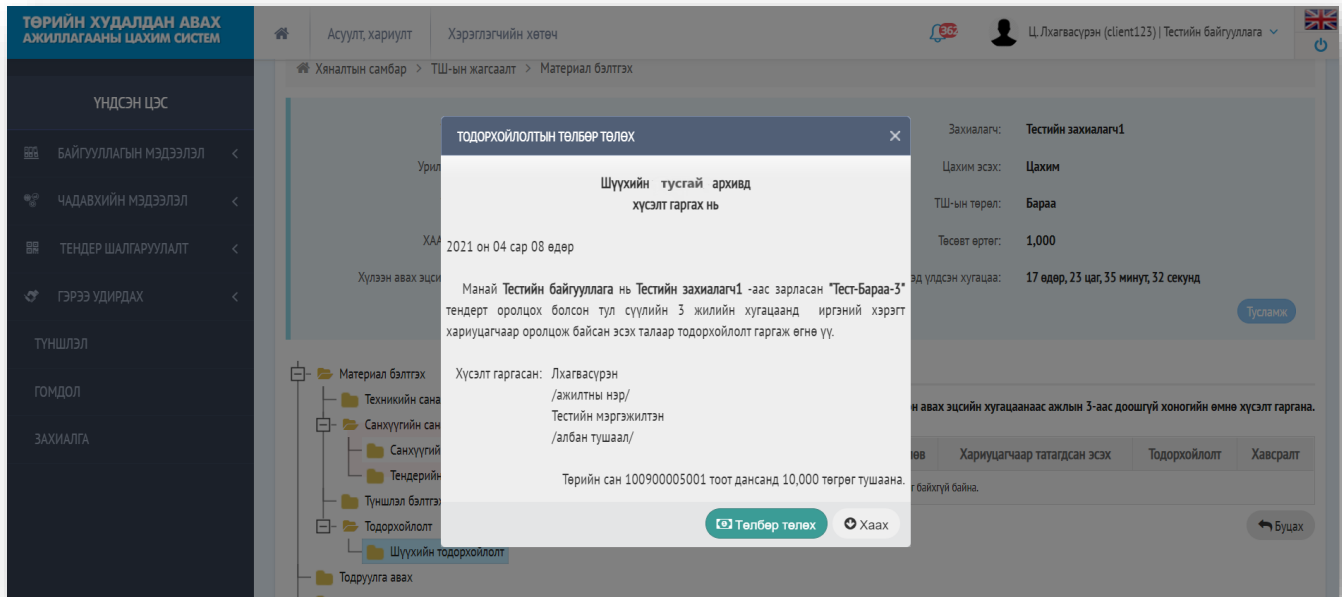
ТӨРИЙН ХУДАЛДАН АВАХ АЖИЛЛАГААНЫ ЦАХИМ СИСТЕМ

Асуулт, хариулт Хэрэглэгчийн хөтөч

362

Ц.Лхагвасүрэн (client123) | Тестийн байгууллага

Хяналтын самбар > ТШ-ын жагсаалт > Материал бэлтгэх

ҮНДСЭН ЦЭС

БАЙГУУЛЛАГЫН МЭДЭЭЛЭЛ

ЧАДАВХИЙН МЭДЭЭЛЭЛ

ТЕНДЕР ШАЛГАРУУЛАЛТ

ГЭРЭЭ УДИРДАХ

ТҮНШЛЭЛ

ГОМДОЛ

ЗАХИАЛГА

Урил

ХАА

Хүлээн авах эцсийн

Захиалагч: Тестийн захиалагч1

Цахим эсэх: Цахим

ТШ-ын төрөл: Бараа

Төсөвт өртөг: 1,000

Үлдсэн хугацаа: 17 өдөр, 23 цаг, 35 минут, 32 секунд

Тусламж

Материал бэлтгэх

Техникийн сана

Санхүүгийн сан

Санхүүгий

Тендерийн

Түншлэл бэлтгэ

Тодорхойлолт

Шүүхийн тодорхойлолт

Тодруулга авах

н авах эцсийн хугацаанаас ажлын 3-аас доошгүй хоногийн өмнө хүсэлт гаргана.

өв | Хариуцагчаар татагдсан эсэх | Тодорхойлолт | Хавсралт

байхгүй байна.

Буцах

ТОДОРХОЙЛОЛТЫН ТӨЛБӨР ТӨЛӨХ

Шүүхийн тусгай архивд
хүсэлт гаргах нь

2021 он 04 сар 08 өдөр

Манай Тестийн байгууллага нь Тестийн захиалагч1 -аас зарласан "Тест-Бараа-3" тендерт оролцох болсон тул сүүлийн 3 жилийн хугацаанд иргэний хэрэгт хариуцагчаар оролцож байсан эсэх талаар тодорхойлолт гаргаж өгнө үү.

Хүсэлт гаргасан: Лхагвасүрэн
/ажилтны нэр/
Тестийн мэргэжилтэн
/албан тушаал/

Төрийн сан 100900005001 тоот дансанд 10,000 төгрөг тушаана.

Төлбөр төлөх

Хаах